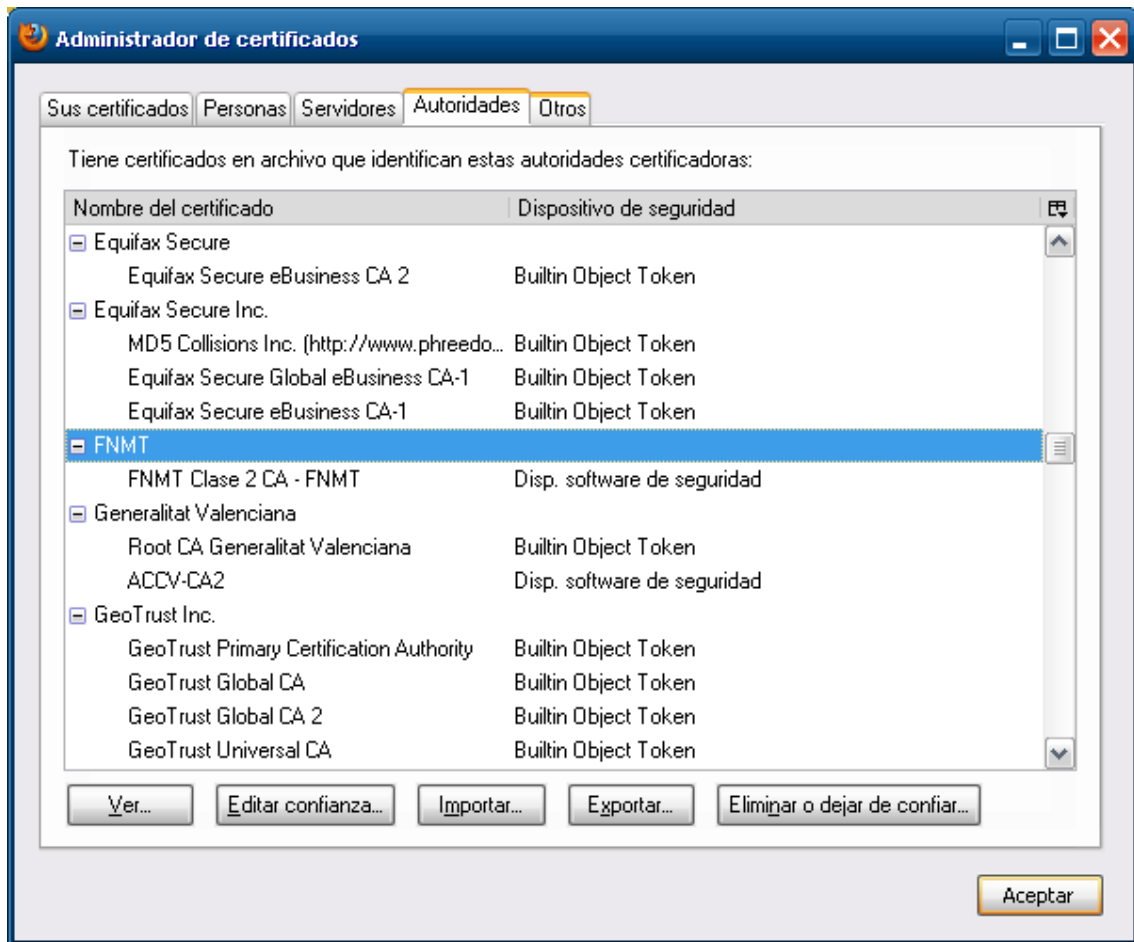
Administrador de certificados

Sus certificados | Personas | Servidores | Autoridades | Otros

Tiene certificados en archivo que identifican estas autoridades certificadoras:

| Nombre del certificado | Dispositivo de seguridad |
|---|---|
| Equifax Secure | |
| Equifax Secure eBusiness CA 2 | Builtin Object Token |
| Equifax Secure Inc. | |
| MD5 Collisions Inc. (http://www.phreedo... | Builtin Object Token |
| Equifax Secure Global eBusiness CA-1 | Builtin Object Token |
| Equifax Secure eBusiness CA-1 | Builtin Object Token |
| FNMT | |
| FNMT Clase 2 CA - FNMT | Disp. software de seguridad |
| Generalitat Valenciana | |
| Root CA Generalitat Valenciana | Builtin Object Token |
| ACCV-CA2 | Disp. software de seguridad |
| GeoTrust Inc. | |
| GeoTrust Primary Certification Authority | Builtin Object Token |
| GeoTrust Global CA | Builtin Object Token |
| GeoTrust Global CA 2 | Builtin Object Token |
| GeoTrust Universal CA | Builtin Object Token |

Ver... | Editar confianza... | Importar... | Exportar... | Eliminar o dejar de confiar...

Aceptar